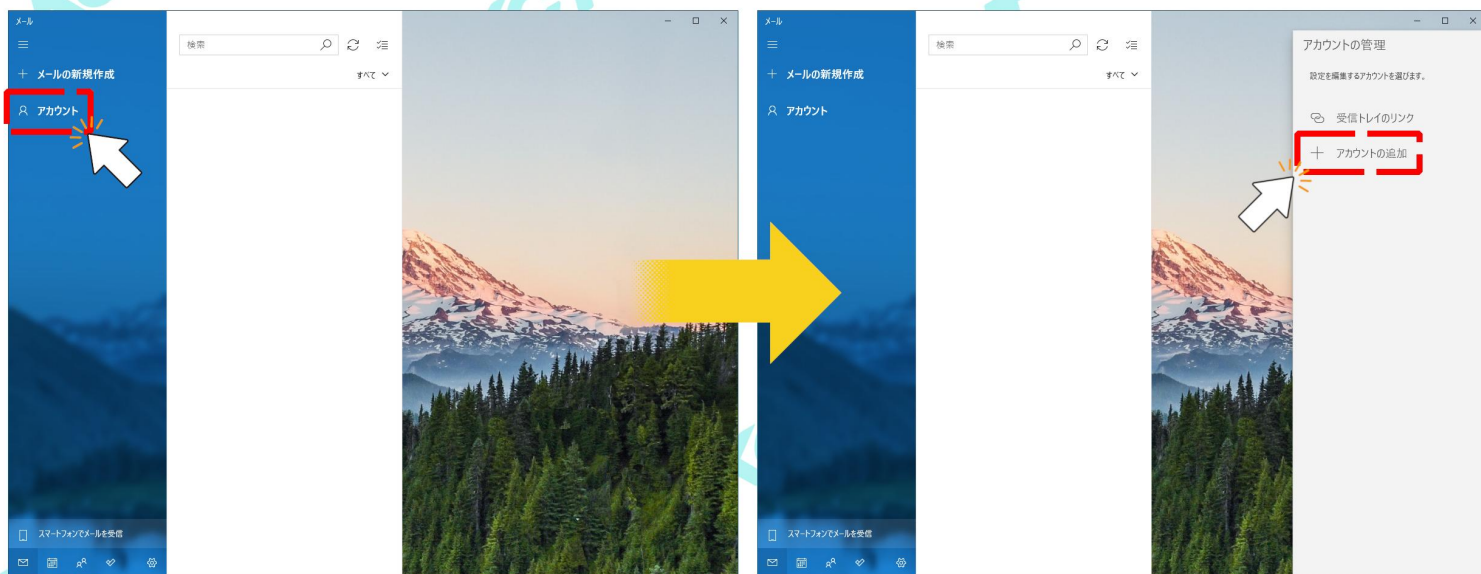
メール
メールの新規作成
アカウント
検索
すべて
スマートフォンでメールを受信

メール
メールの新規作成
アカウント
検索
すべて
スマートフォンでメールを受信

アカウントの管理
設定を編集するアカウントを選びます。
受信トレイのリンク
アカウントの追加